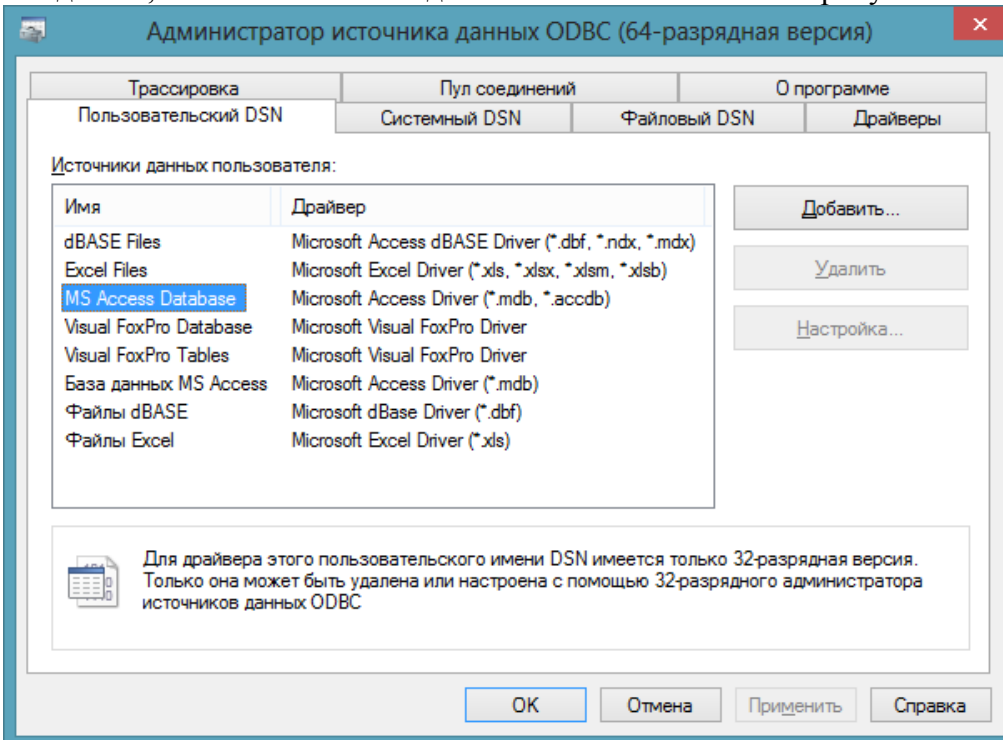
Администратор источника данных ODBC (64-разрядная версия)

Трассировка | Пул соединений | О программе
Пользовательский DSN | Системный DSN | Файловый DSN | Драйверы

Источники данных пользователя:

| Имя | Драйвер |
|---|---|
| dBASE Files | Microsoft Access dBASE Driver (*.dbf, *.ndx, *.mdx) |
| Excel Files | Microsoft Excel Driver (*.xls, *.xlsx, *.xlsm, *.xlsb) |
| MS Access Database | Microsoft Access Driver (*.mdb, *.accdb) |
| Visual FoxPro Database | Microsoft Visual FoxPro Driver |
| Visual FoxPro Tables | Microsoft Visual FoxPro Driver |
| База данных MS Access | Microsoft Access Driver (*.mdb) |
| Файлы dBASE | Microsoft dBase Driver (*.dbf) |
| Файлы Excel | Microsoft Excel Driver (*.xls) |

Добавить...
Удалить
Настройка...

Для драйвера этого пользовательского имени DSN имеется только 32-разрядная версия. Только она может быть удалена или настроена с помощью 32-разрядного администратора источников данных ODBC

OK | Отмена | Применить | Справка